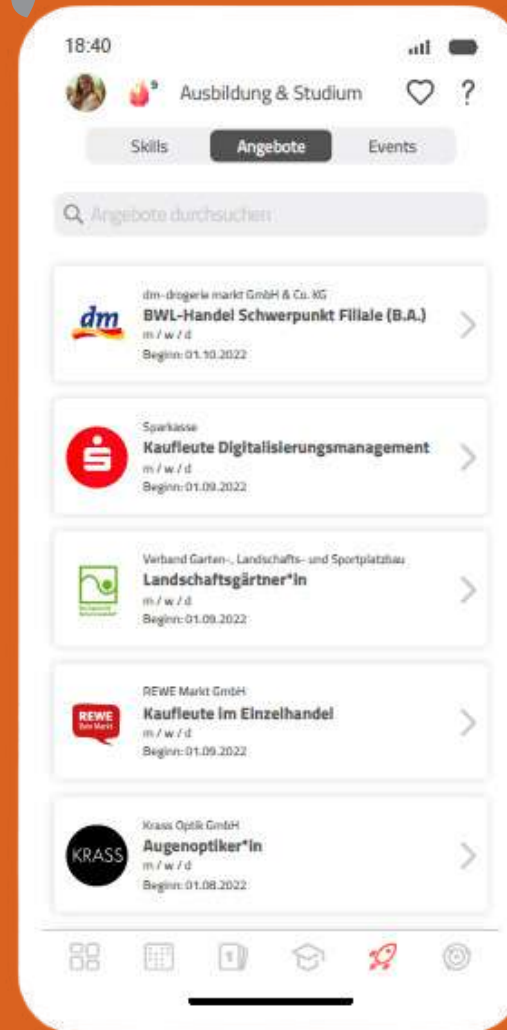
18:40

9 Ausbildung & Studium ?

Skills Angebote Events

Angebote durchsuchen

dm

dm-drogerie markt GmbH & Co. KG
BWL-Handel Schwerpunkt Filiale (B.A.)
m / w / d
Beginn: 01.10.2022

Sparkasse
Kaufleute Digitalisierungsmanagement
m / w / d
Beginn: 01.09.2022

Verband Garten-, Landschafts- und Sportplatzbau
Landschaftsgärtner*in
m / w / d
Beginn: 01.09.2022

REWE Dein Markt

REWE Markt GmbH
Kaufleute im Einzelhandel
m / w / d
Beginn: 01.09.2022

KRASS

Krass Optik GmbH
Augenoptiker*in
m / w / d
Beginn: 01.08.2022

1